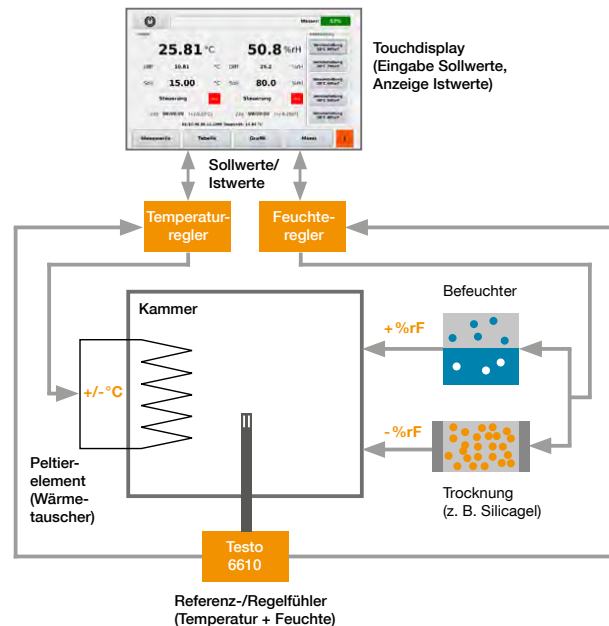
Wasser 53%

25.81 °C

50.8 %rH

Diff 30.81 °C

Diff 25.2 %rH

Soll 15.00 °C

Soll 80.0 %rH

Steuerung

Steuerung

Messwerte

Tabelle

Grafik

Menü

Touchdisplay (Eingabe Sollwerte, Anzeige Istwerte)

Sollwerte/ Istwerte

Temperaturregler

Feuchteregler

Kammer

Befeuchter

+%rF

+/-°C

-%rF

Peltierelement (Wärmetauscher)

Trocknung (z. B. Silicagel)

Testo 6610

Referenz-/Regelfühler (Temperatur + Feuchte)